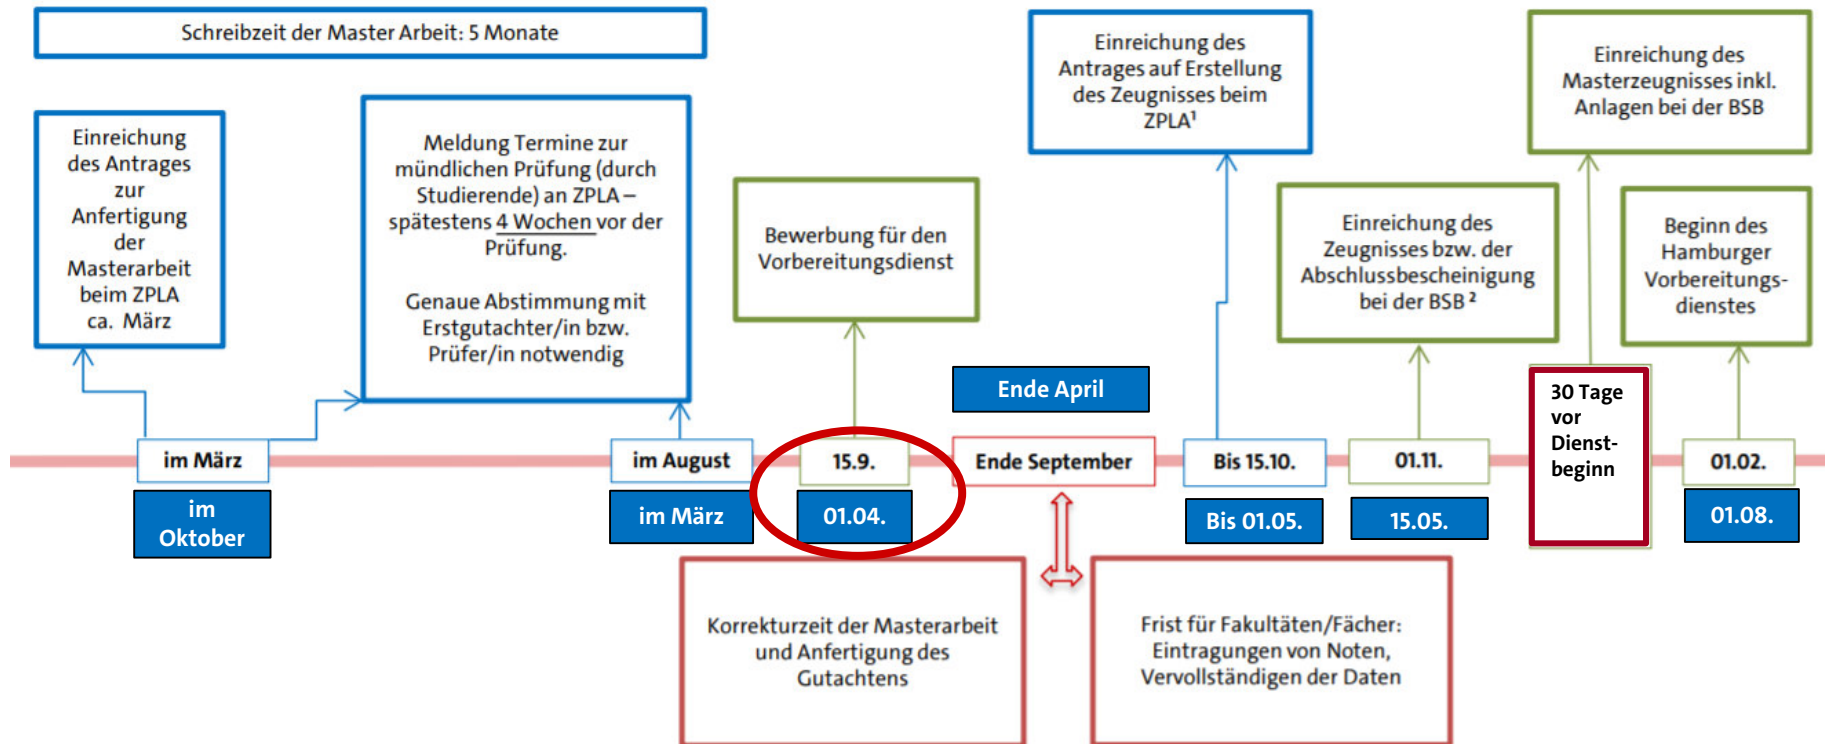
Schreibzeit der Master Arbeit: 5 Monate

Einreichung des Antrages zur Anfertigung der Masterarbeit beim ZPLA ca. März

Meldung Termine zur mündlichen Prüfung (durch Studierende) an ZPLA – spätestens 4 Wochen vor der Prüfung.

Genaue Abstimmung mit Erstgutachter/in bzw. Prüfer/in notwendig

Bewerbung für den Vorbereitungsdienst

Einreichung des Antrages auf Erstellung des Zeugnisses beim ZPLA¹

Einreichung des Zeugnisses bzw. der Abschlussbescheinigung bei der BSB ²

Einreichung des Masterzeugnisses inkl. Anlagen bei der BSB

Beginn des Hamburger Vorbereitungs-dienstes

Ende April

im März

im Oktober

im August

im März

15.9.

01.04.

Ende September

Bis 15.10.

Bis 01.05.

01.11.

15.05.

30 Tage vor Dienst-beginn

01.02.

01.08.

Korrekturzeit der Masterarbeit und Anfertigung des Gutachtens

Frist für Fakultäten/Fächer: Eintragungen von Noten, Vervollständigen der Daten